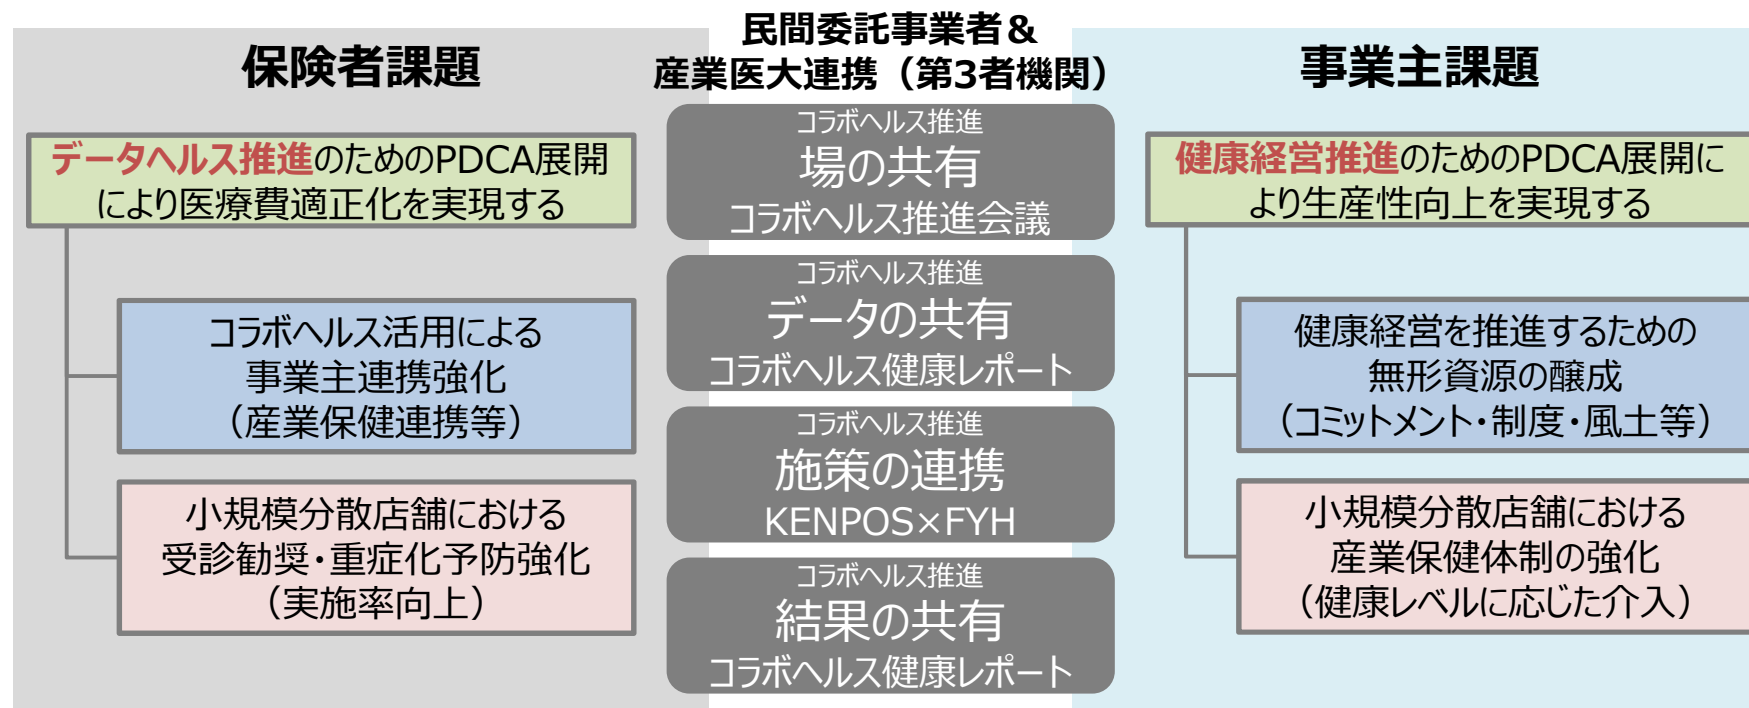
保険者課題

データヘルス推進のためのPDCA展開により医療費適正化を実現する

コラボヘルス活用による事業主連携強化（産業保健連携等）

小規模分散店舗における受診勧奨・重症化予防強化（実施率向上）

民間委託事業者＆産業医大連携（第3者機関）

コラボヘルス推進
場の共有
コラボヘルス推進会議

コラボヘルス推進
データの共有
コラボヘルス健康レポート

コラボヘルス推進
施策の連携
KENPOS×FYH

コラボヘルス推進
結果の共有
コラボヘルス健康レポート

事業主課題

健康経営推進のためのPDCA展開により生産性向上を実現する

健康経営を推進するための無形資源の醸成（コミットメント・制度・風土等）

小規模分散店舗における産業保健体制の強化（健康レベルに応じた介入）